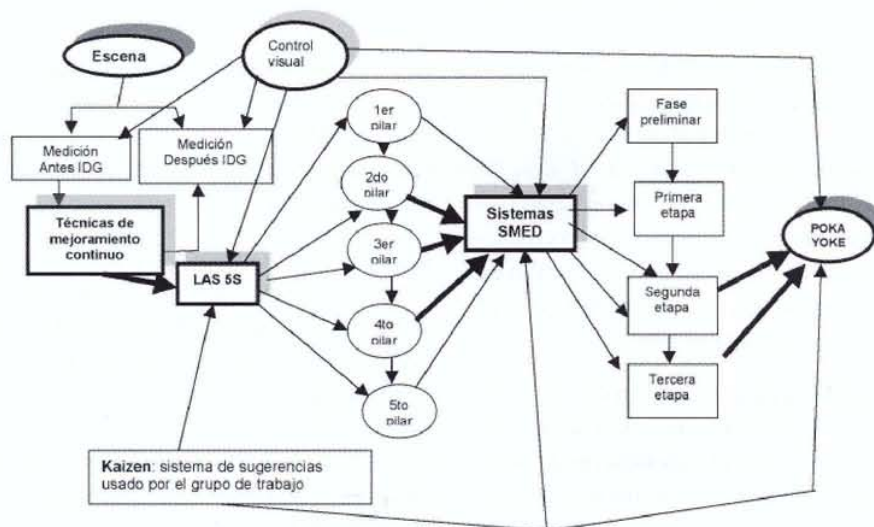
Escena

Control visual

Medición Antes IDG

Medición Después IDG

Técnicas de mejoramiento continuo

LAS 5S

1er pilar

2do pilar

3er pilar

4to pilar

5to pilar

Sistemas SMED

Fase preliminar

Primera etapa

Segunda etapa

Tercera etapa

POKA YOKE

Kaizen: sistema de sugerencias usado por el grupo de trabajo